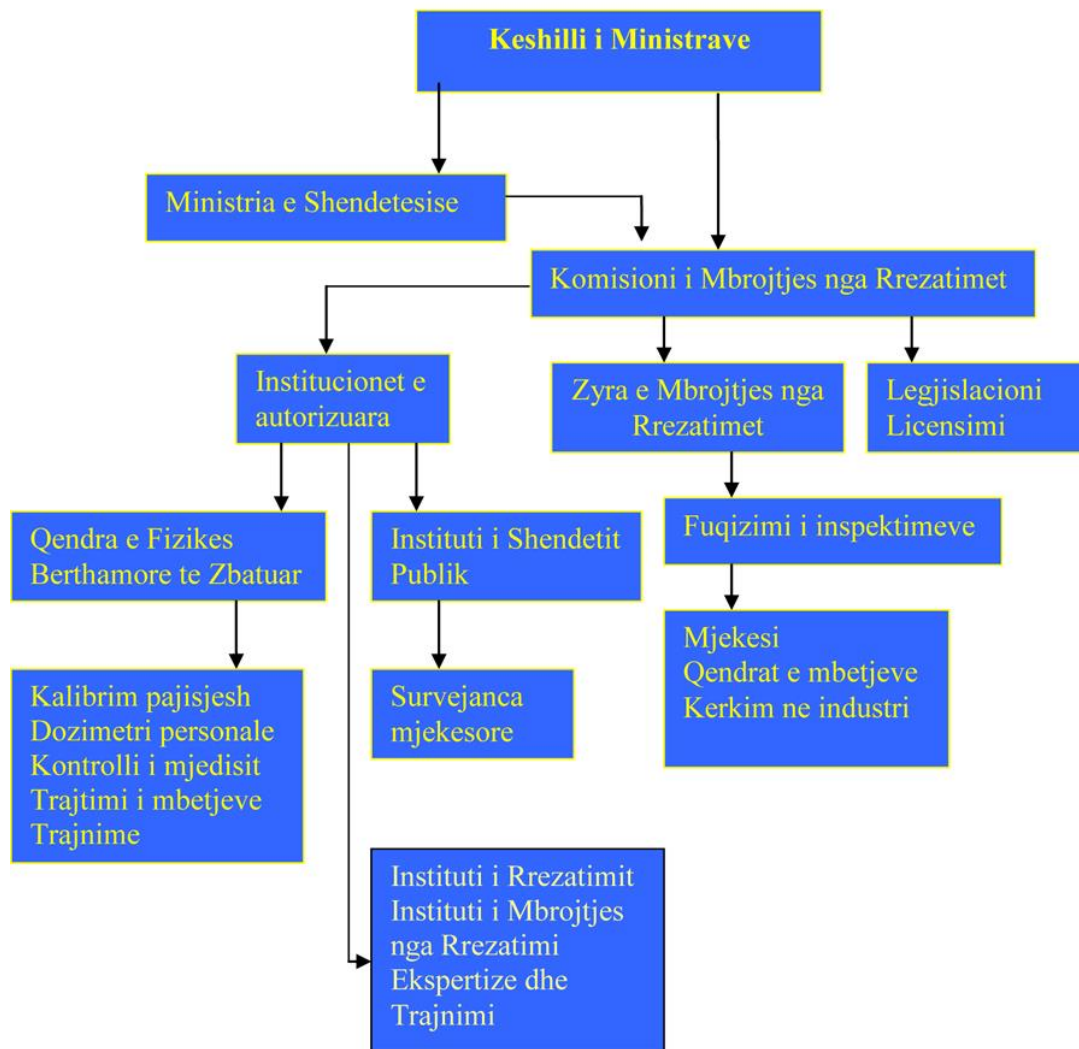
Keshilli i Ministrave

Ministria e Shendetesise

Komisioni i Mbrojtjes nga Rrezatimet

Institucionet e autorizuara

Zyra e Mbrojtjes nga Rrezatimet

Legjislacioni
Licensimi

Qendra e Fizikes Berthamore te Zbatuar

Instituti i Shendetit Publik

Fuqizimi i inspektimeve

Kalibrim pajisjesh
Dozimetri personale
Kontrolli i mjedisit
Trajtimi i mbetjeve
Trajnime

Survejanca mjekesore

Mjekesi
Qendrat e mbetjeve
Kerkim ne industri

Instituti i Rrezatimit
Instituti i Mbrojtjes nga Rrezatimi
Ekspertize dhe Trajnimi